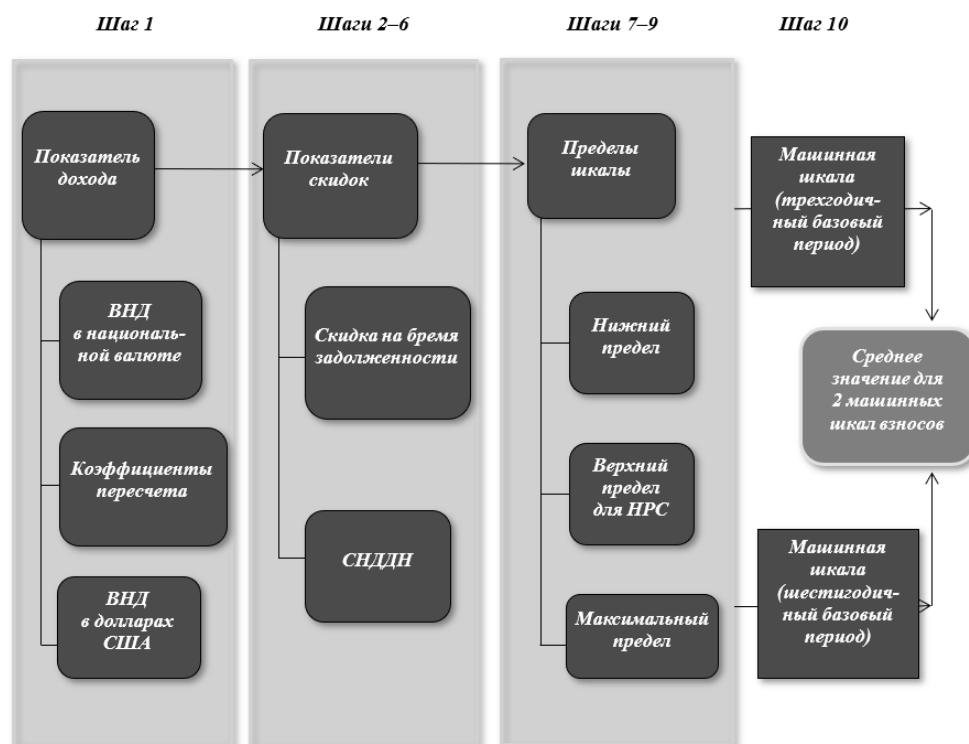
Шаг 1

Показатель дохода

ВНД в национальной валюте

Коэффициенты пересчета

ВНД в долларах США

Шаги 2–6

Показатели скидок

Скидка на бремя задолженности

СНДДН

Шаги 7–9

Пределы шкалы

Нижний предел

Верхний предел для НРС

Максимальный предел

Шаг 10

Машинная шкала (трехгодичный базовый период)

Среднее значение для 2 машинных шкал взносов

Машинная шкала (шестигодичный базовый период)